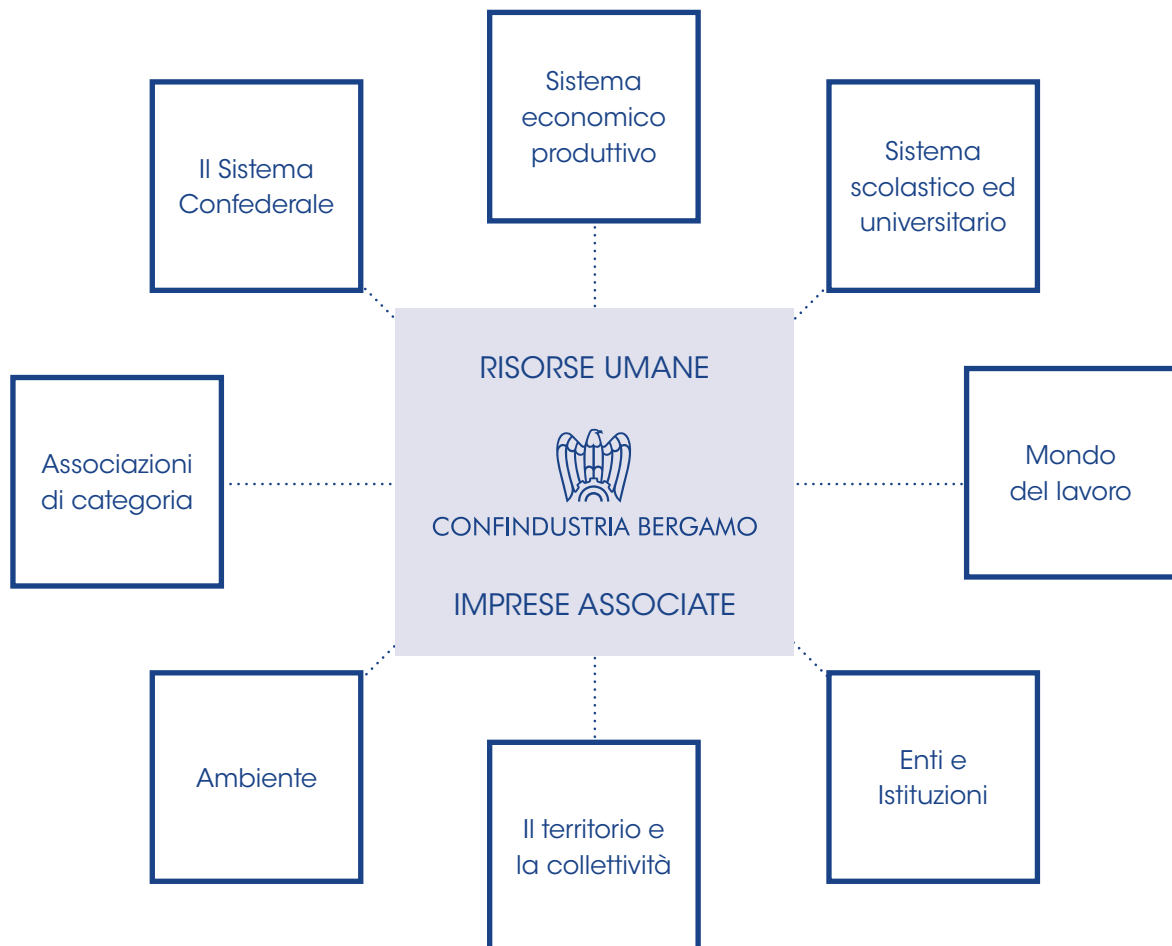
Sistema economico produttivo

Il Sistema Confederale

Sistema scolastico ed universitario

RISORSE UMANE

CONFINDUSTRIA BERGAMO

IMPRESE ASSOCIATE

Associazioni di categoria

Mondo del lavoro

Ambiente

Enti e Istituzioni

Il territorio e la collettività